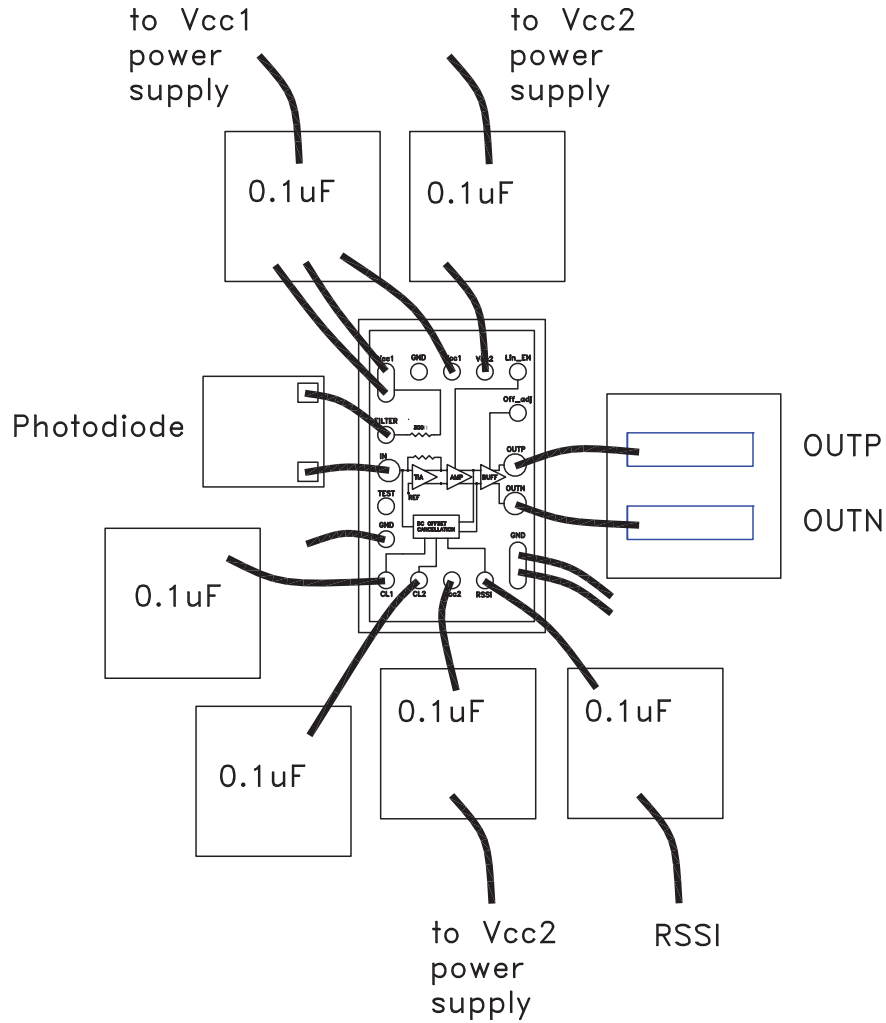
to Vcc1 power supply

to Vcc2 power supply

0.1uF

0.1uF

Vcc1 GND Vcc1 Vcc2 Lin_EN

Off_adj

Photodiode

FILTER

IN

TIA

AMP

BUFF

REF

TEST

GND

DC OFFSET CANCELLATION

CL1 CL2 Vcc2 RSSI

OUTP

OUTN

GND

OUTP

OUTN

0.1uF

0.1uF

0.1uF

0.1uF

to Vcc2 power supply

RSSI